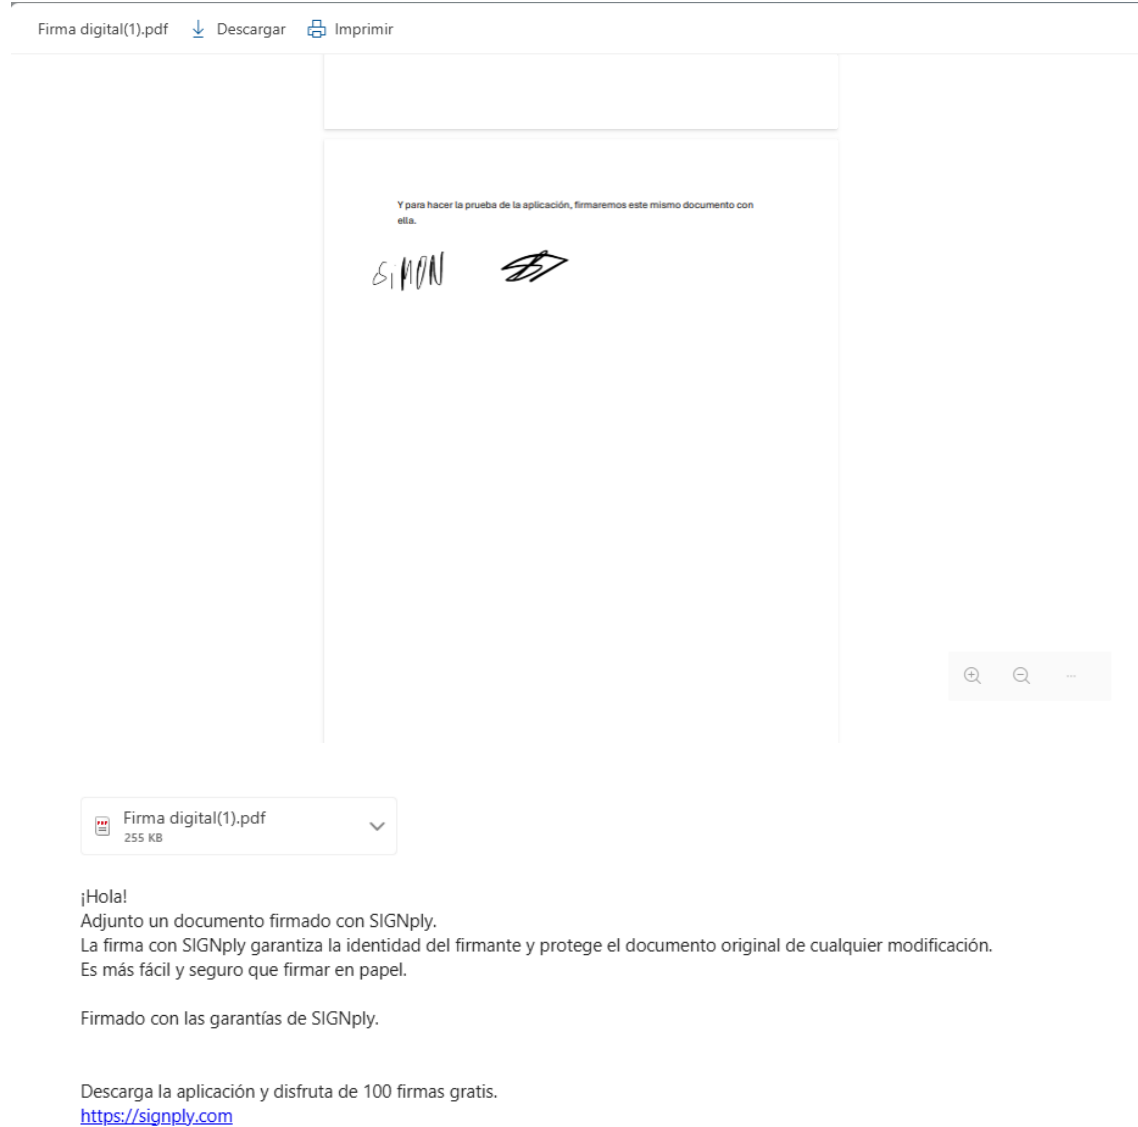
Firma digital(1).pdf Descargar Imprimir

Y para hacer la prueba de la aplicación, firmaremos este mismo documento con ella.

SIMON

Firma digital(1).pdf
255 KB

¡Hola!
Adjunto un documento firmado con SIGNply.
La firma con SIGNply garantiza la identidad del firmante y protege el documento original de cualquier modificación.
Es más fácil y seguro que firmar en papel.

Firmado con las garantías de SIGNply.

Descarga la aplicación y disfruta de 100 firmas gratis.
https://signply.com